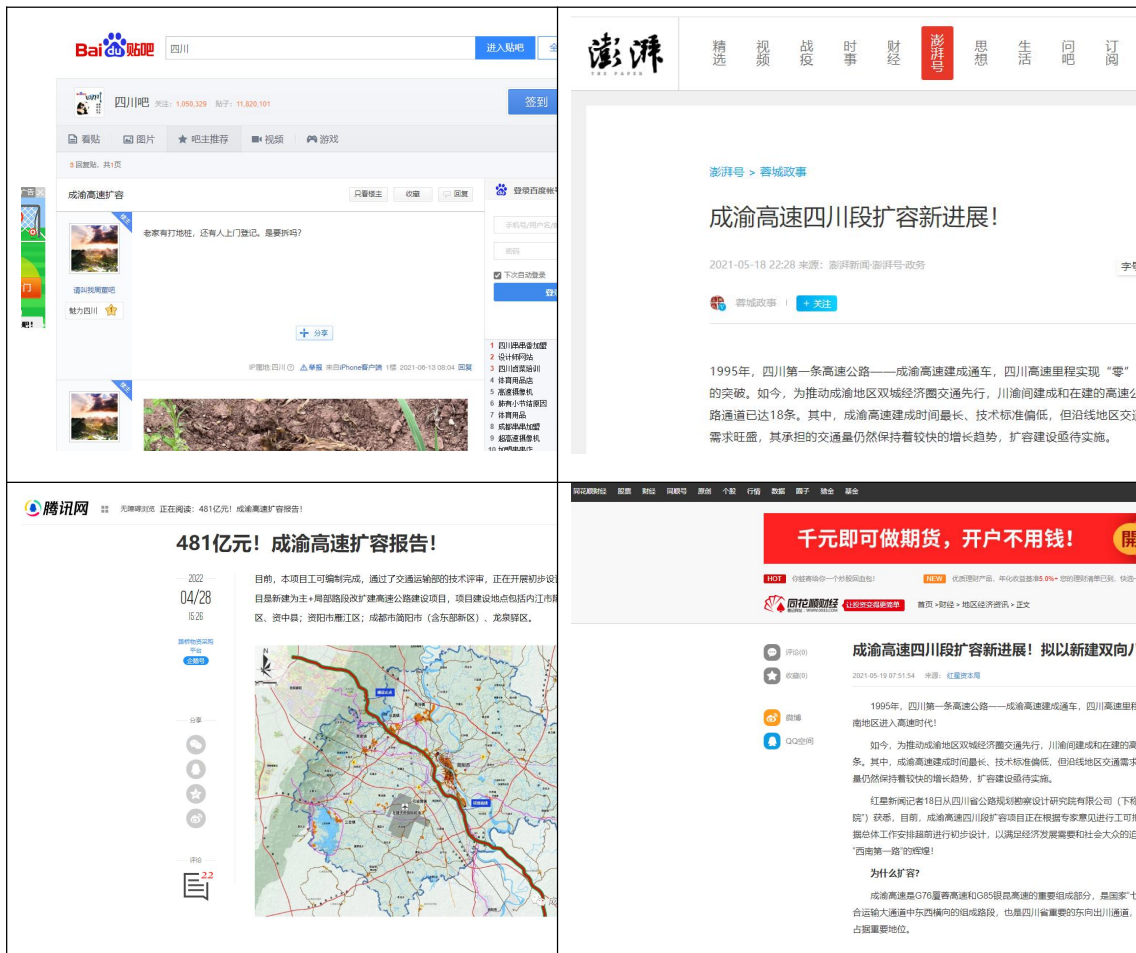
Bai du 贴吧

四川

进入贴吧

四川吧 关注：1,050,329 贴子：11,820,101

签到

看贴 图片 吧主推荐 视频 游戏

9回复贴，共1页

成渝高速扩容

只看楼主 收藏 回复

请叫我周蕾吧

魅力四川

老家有打地桩，还有人上门登记。是要拆吗？

分享

IP属地:四川 举报 来自iPhone客户端 1楼 2021-06-13 08:04 回复

登录百度帐号

下次自动登录

1 四川思念加盟
2 设计师网站
3 四川省菜培训
4 体育用品店
5 高速摄像机
6 黔有小书法家园
7 体育用品
8 成都串串加盟
9 超高速摄像机

澎湃 THE PAPER

精选 视频 战疫 时事 财经 澎湃号 思想 生活 问吧 订阅

澎湃号 > 蓉城政事

成渝高速四川段扩容新进展!

2021-05-18 22:28 来源：澎湃新闻·澎湃号·政务

字号

蓉城政事 + 关注

1995年，四川第一条高速公路——成渝高速建成通车，四川高速里程实现“零”的突破。如今，为推动成渝地区双城经济圈交通先行，川渝间建成和在建的高速公路通道已达18条。其中，成渝高速建成时间最长、技术标准偏低，但沿线地区交通需求旺盛，其承担的交通量仍然保持着较快的增长趋势，扩容建设亟待实施。

腾讯网 无障碍浏览 正在阅读：481亿元！成渝高速扩容报告!

481亿元！成渝高速扩容报告!

2022
04/28
15:26

目前，本项目工可编制完成，通过了交通运输部的技术评审，正在开展初步设计。目是新建为主+局部路段改扩建高速公路建设项目，项目建设地点包括内江市隆区、资中县；资阳市雁江区；成都市简阳市（含东部新区）、龙泉驿区。

分享

评论 22

同花顺财经 股票 财经 同顺号 原创 个股 行情 数据 圈子 基金 基金

千元即可做期货，开户不用钱！ 開

HOT NEW

同花顺财经 首页 > 财经 > 地区经济资讯 > 正文

评论(0)
收藏(0)
微博
QQ空间

成渝高速四川段扩容新进展！拟以新建双向

2021-05-19 07:51:54 来源： 红星资本局

1995年，四川第一条高速公路——成渝高速建成通车，四川高速里程南地区进入高速时代!

如今，为推动成渝地区双城经济圈交通先行，川渝间建成和在建的高条。其中，成渝高速建成时间最长、技术标准偏低，但沿线地区交通需求量仍然保持着较快的增长趋势，扩容建设亟待实施。

红星新闻记者18日从四川省公路规划勘察设计研究院有限公司（下称院”）获悉，目前，成渝高速四川段扩容项目正在根据专家意见进行工可据总体工作安排超前进行初步设计，以满足经济发展需要和社会大众的“西南第一路”的辉煌!

为什么扩容?

成渝高速是G76厦蓉高速和G85银昆高速的重要组成部分，是国家“合运输大通道中东西横向的组成路段，也是四川省重要的东向出川通道，占据重要地位。